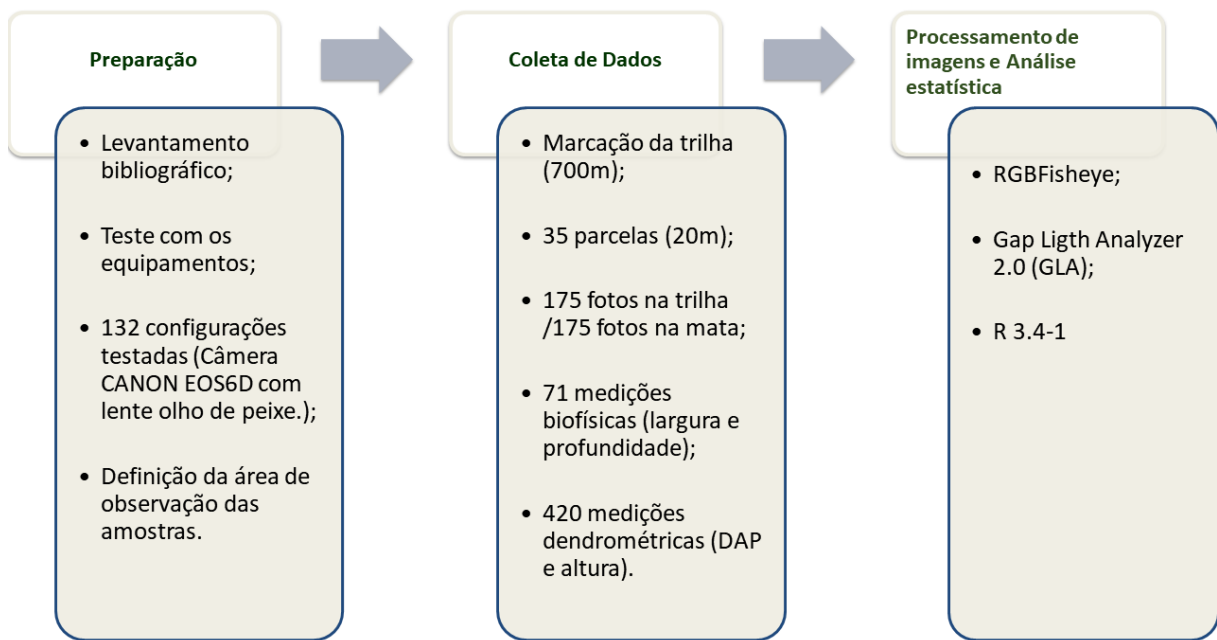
Preparação

- Levantamento bibliográfico;
- Teste com os equipamentos;
- 132 configurações testadas (Câmera CANON EOS6D com lente olho de peixe.);
- Definição da área de observação das amostras.

Coleta de Dados

- Marcação da trilha (700m);
- 35 parcelas (20m);
- 175 fotos na trilha /175 fotos na mata;
- 71 medições biofísicas (largura e profundidade);
- 420 medições dendrométricas (DAP e altura).

Processamento de imagens e Análise estatística

- RGBFisheye;
- Gap Ligth Analyzer 2.0 (GLA);
- R 3.4-1